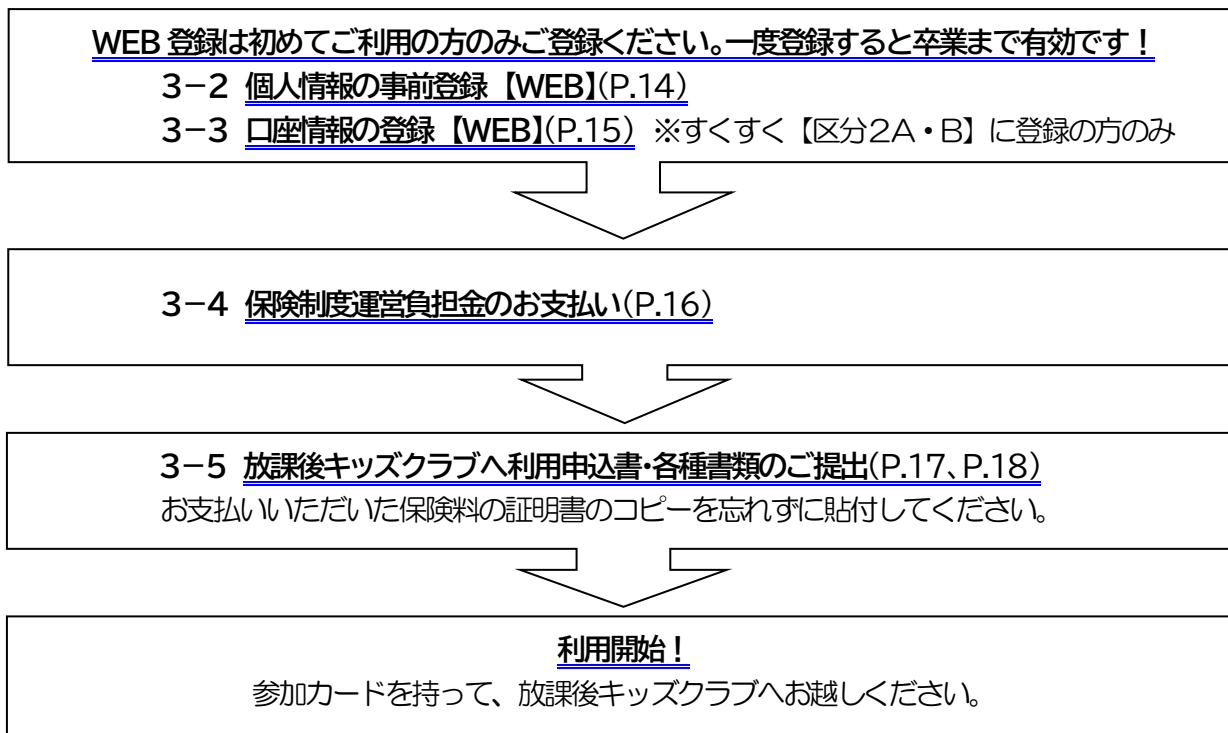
WEB 登録は初めてご利用の方のみご登録ください。一度登録すると卒業まで有効です！

3−2 個人情報の事前登録【WEB】(P.14)

3−3 口座情報の登録【WEB】(P.15) ※すくすく【区分2A・B】に登録の方のみ

3−4 保険制度運営負担金のお支払い(P.16)

3−5 放課後キッズクラブへ利用申込書・各種書類のご提出(P.17、P.18)

お支払いいただいた保険料の証明書のコピーを忘れずに貼付してください。

利用開始！

参加カードを持って、放課後キッズクラブへお越しください。